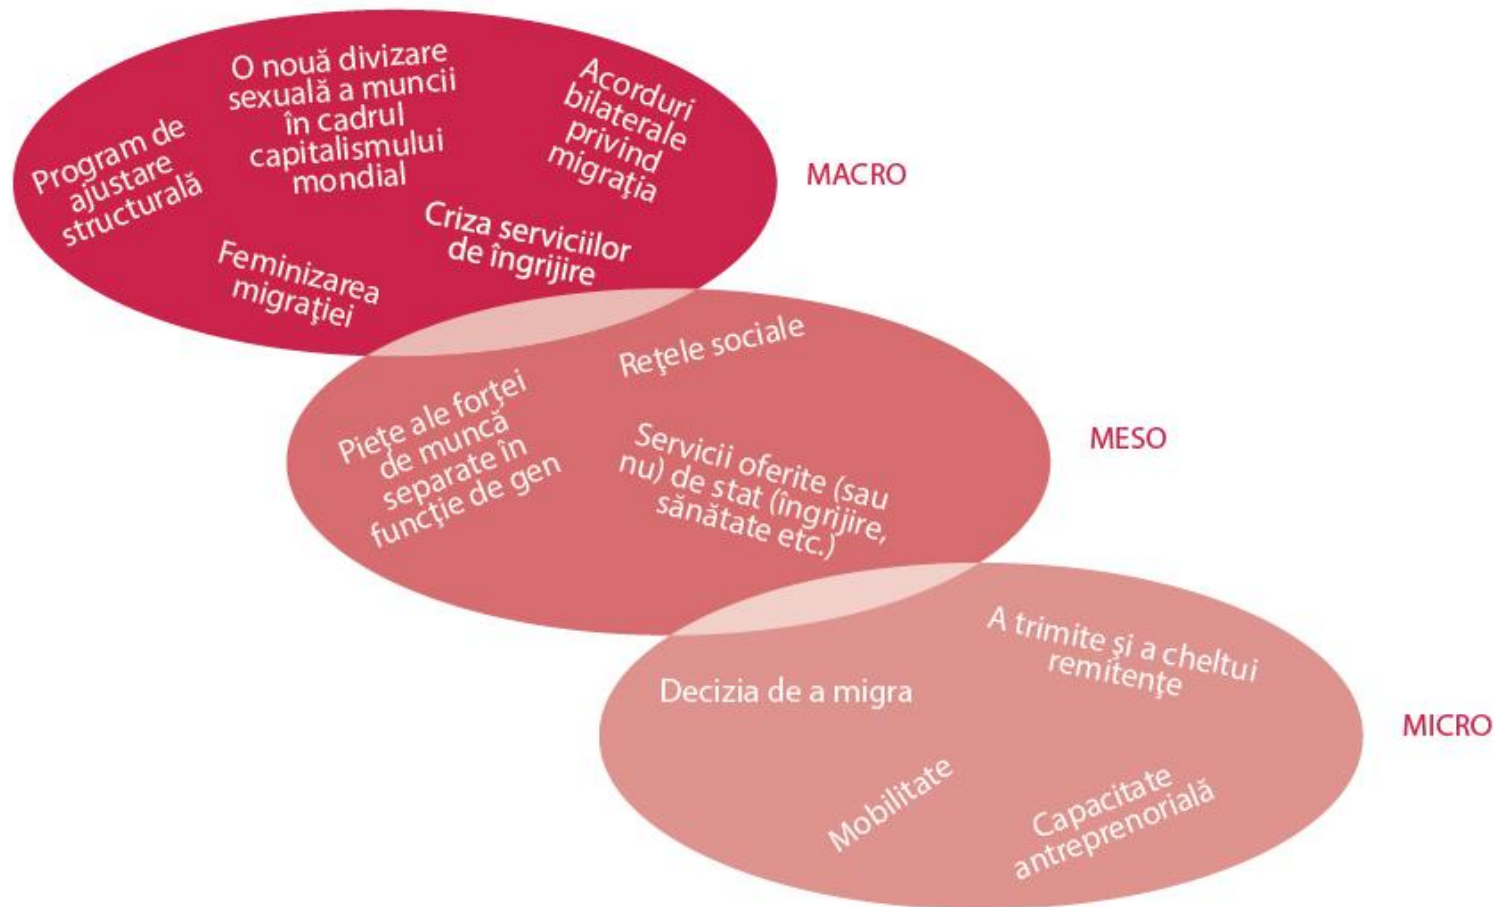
Program de ajustare structurală

O nouă divizare sexuală a muncii în cadrul capitalismului mondial

Acorduri bilaterale privind migrația

MACRO

Criza serviciilor de îngrijire

Feminizarea migrației

Rețele sociale

Piețe ale forței de muncă separate în funcție de gen

Servicii oferite (sau nu) de stat (îngrijire, sănătate etc.)

MESO

A trimite și a cheltui remitențe

Decizia de a migra

MICRO

Mobilitate

Capacitate antreprenorială